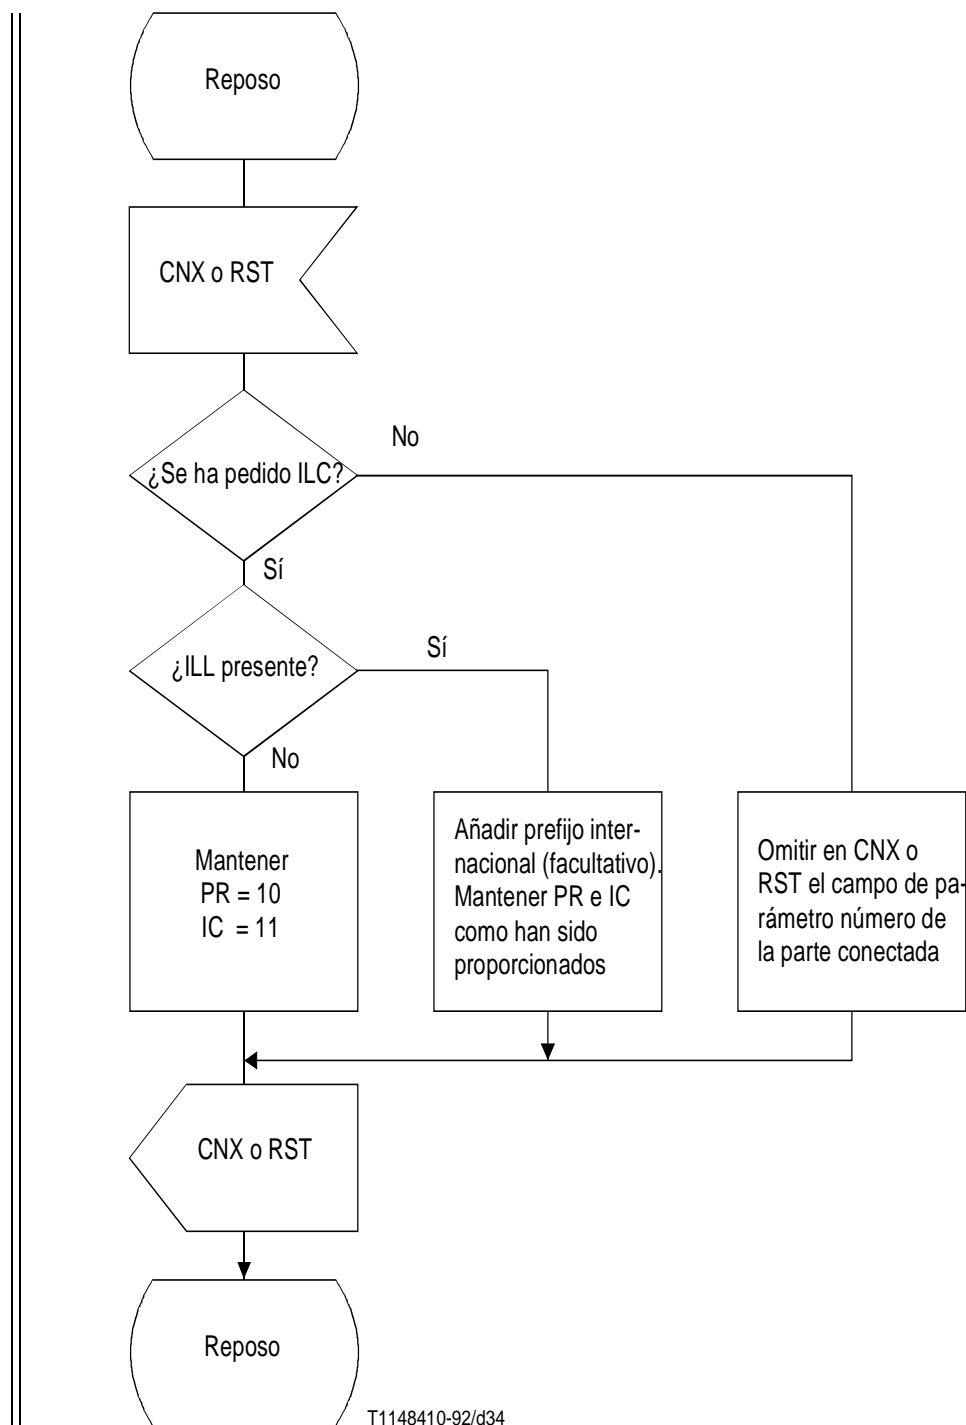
Reposo

CNX o RST

¿Se ha pedido ILC?

No

Sí

¿ILL presente?

Sí

No

Mantener
PR = 10
IC = 11

Añadir prefijo internacional (facultativo). Mantener PR e IC como han sido proporcionados

Omitir en CNX o RST el campo de parámetro número de la parte conectada

CNX o RST

Reposo

T1148410-92/d34